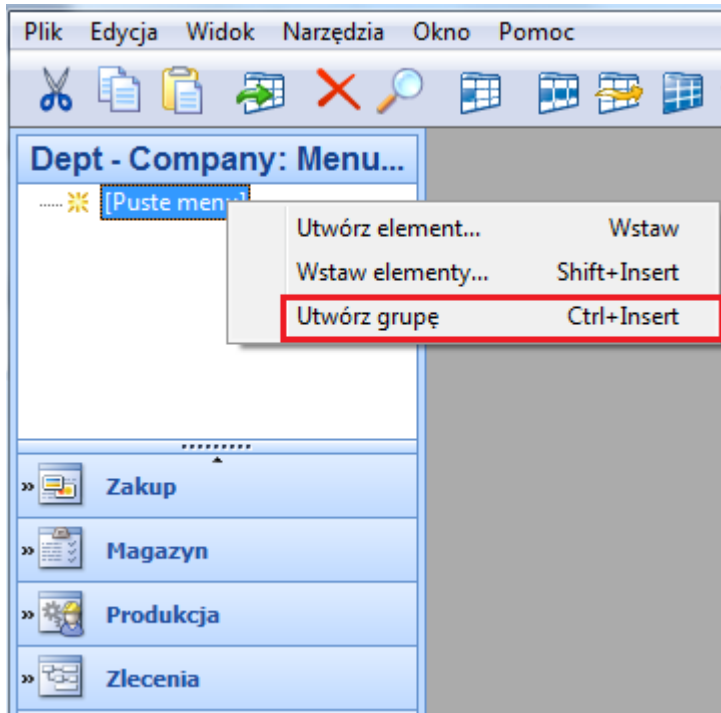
Plik Edycja Widok Narzędzia Okno Pomoc

Dept - Company: Menu...

[Puste men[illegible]

| Utwórz element... | Wstaw |
|---|---|
| Wstaw elementy... | Shift+Insert |
| Utwórz grupę | Ctrl+Insert |

Zakup

Magazyn

Produkcja

Zlecenia